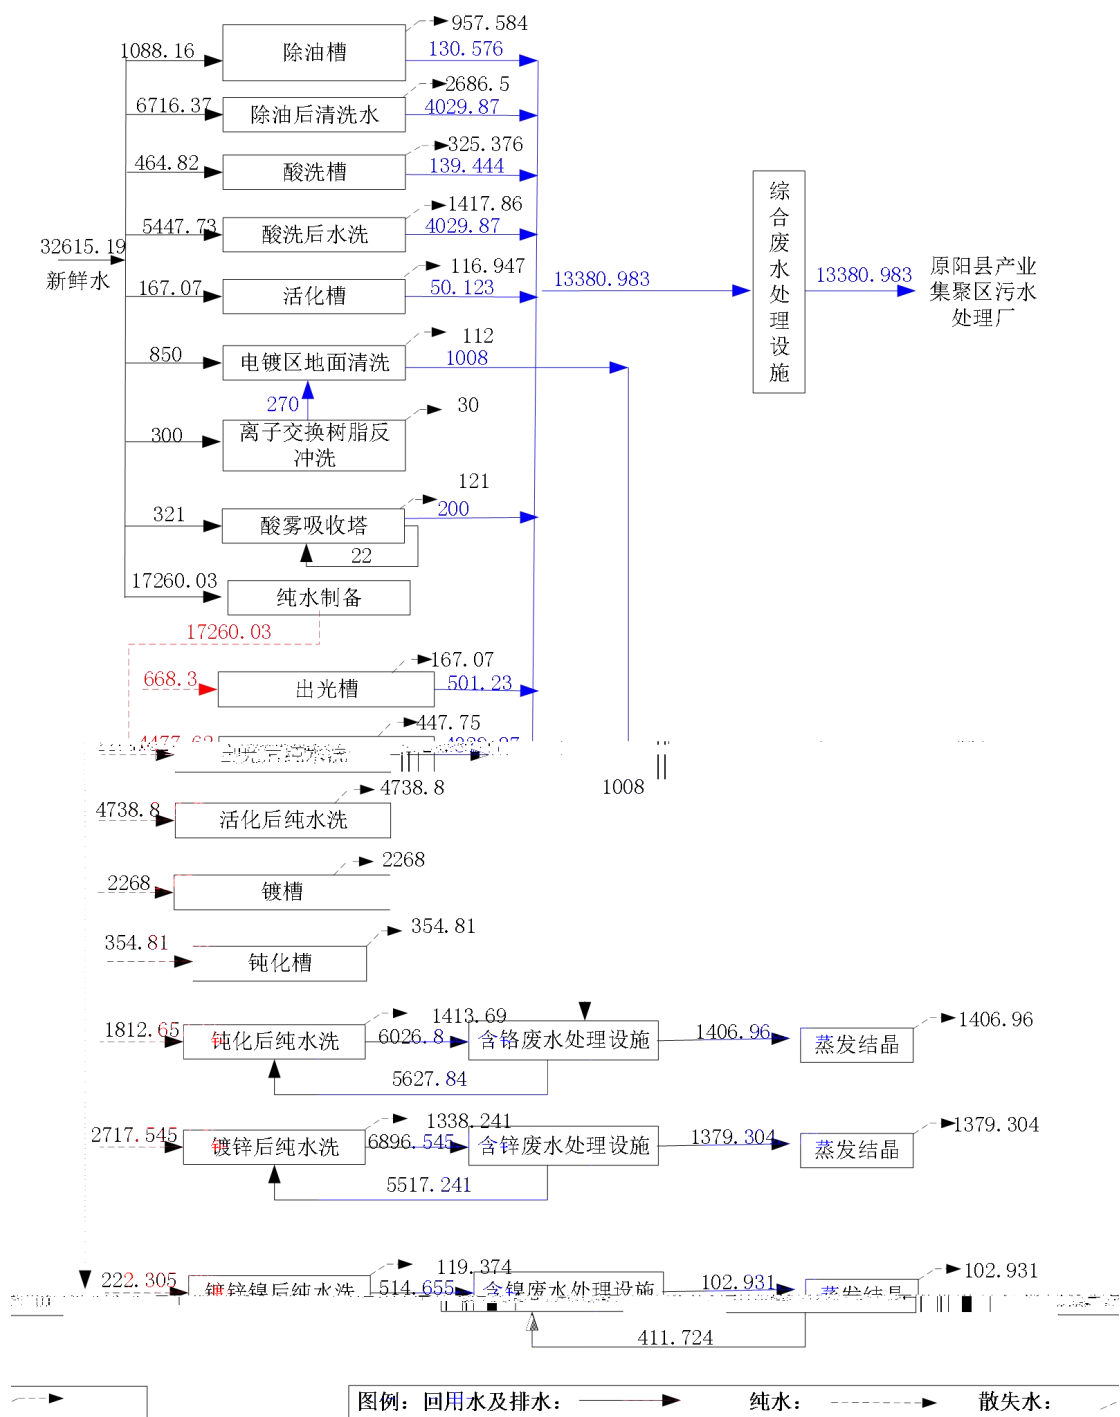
957.584
1088.16
除油槽
130.576
2686.5
6716.37
除油后清洗水
4029.87
325.376
464.82
酸洗槽
139.444
1417.86
5447.73
酸洗后水洗
4029.87
32615.19
新鲜水
116.947
167.07
活化槽
50.123
13380.983
综合废水处理设施
13380.983
原阳县产业集聚区污水处理厂
112
850
电镀区地面清洗
1008
270
30
300
离子交换树脂反冲洗
121
321
酸雾吸收塔
200
22
17260.03
纯水制备
17260.03
167.07
668.3
出光槽
501.23
447.75
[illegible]
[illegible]
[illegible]
1008
4738.8
4738.8
活化后纯水洗
2268
2268
镀槽
354.81
354.81
钝化槽
1413.69
1812.65
钝化后纯水洗
6026.8
含铬废水处理设施
1406.96
蒸发结晶
1406.96
5627.84
1338.241
2717.545
镀锌后纯水洗
6896.545
含锌废水处理设施
1379.304
蒸发结晶
1379.304
5517.241
119.374
222.305
镀锌镍后纯水洗
514.655
含镍废水处理设施
102.931
蒸发结晶
102.931
411.724
图例：回用水及排水：
纯水：
散失水：